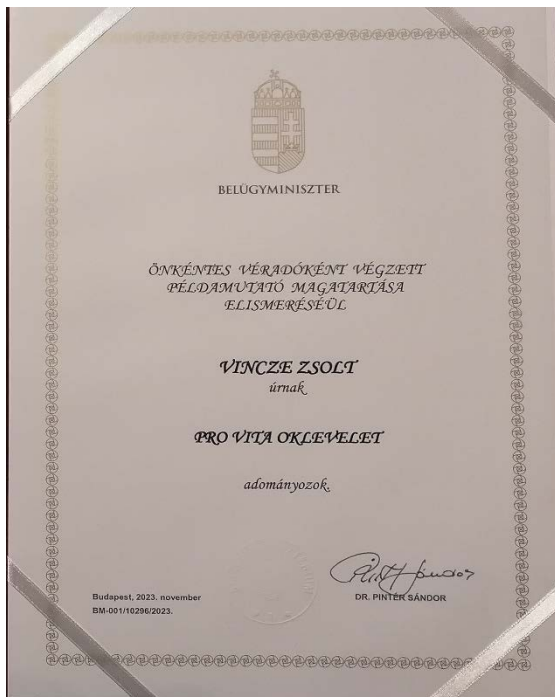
BELÜGYMINISZTER

ÖNKÉNTES VÉRADÓKÉNT VÉGZETT PÉLDAMUTATÓ MAGATARTÁSA ELISMERÉSÉÜL

VINCZE ZSOLT
úrnak

PRO VITA OKLEVELET

adományozok.

Budapest, 2023. november
BM-001/10296/2023.

Pintér Sándor

DR. PINTÉR SÁNDOR